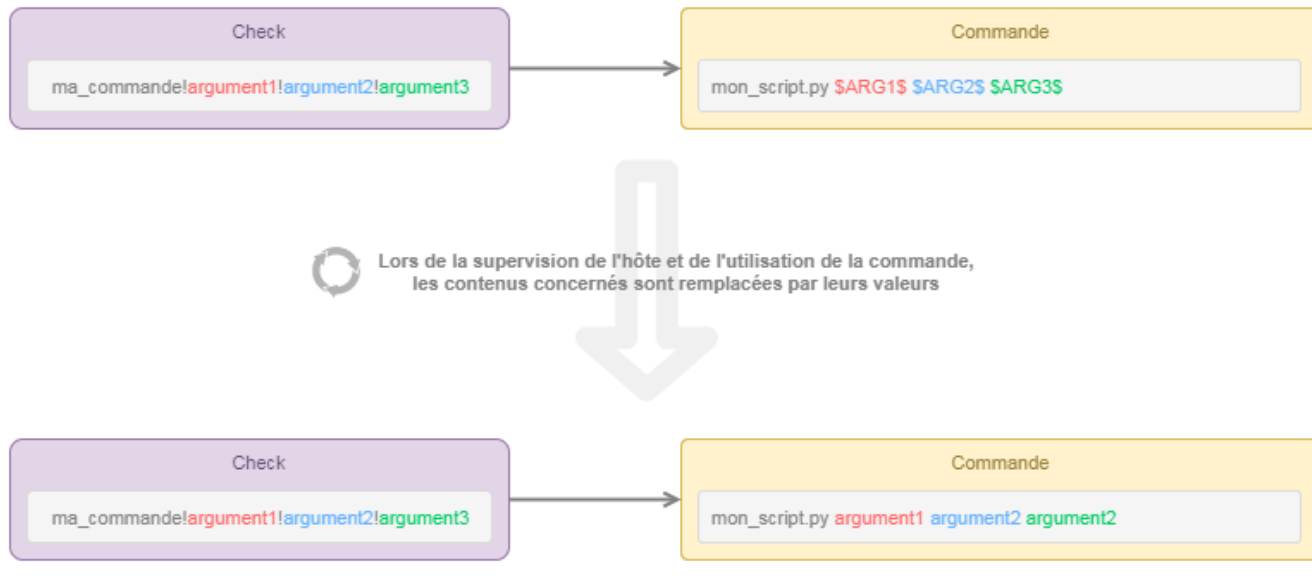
Check

ma_commande!argument1!argument2!argument3

Commande

mon_script.py $ARG1$ $ARG2$ $ARG3$

Lors de la supervision de l'hôte et de l'utilisation de la commande, les contenus concernés sont remplacées par leurs valeurs

Check

ma_commande!argument1!argument2!argument3

Commande

mon_script.py argument1 argument2 argument2